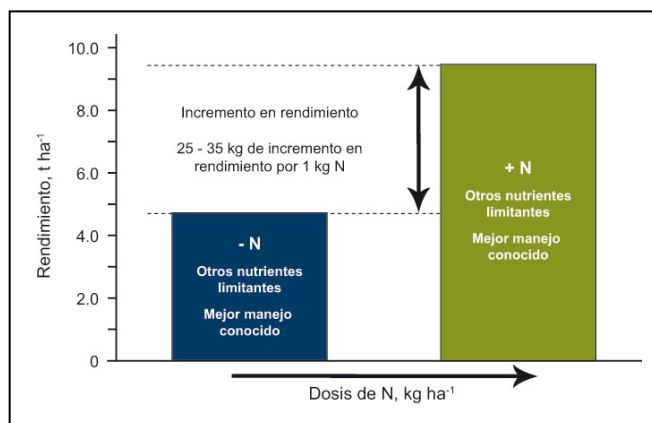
10.0
8.0
6.0
4.0
2.0
0

Rendimiento, t ha$^{-1}$

Incremento en rendimiento

25 - 35 kg de incremento en rendimiento por 1 kg N

- N
Otros nutrientes limitantes
Mejor manejo conocido

+ N
Otros nutrientes limitantes
Mejor manejo conocido

Dosis de N, kg ha$^{-1}$